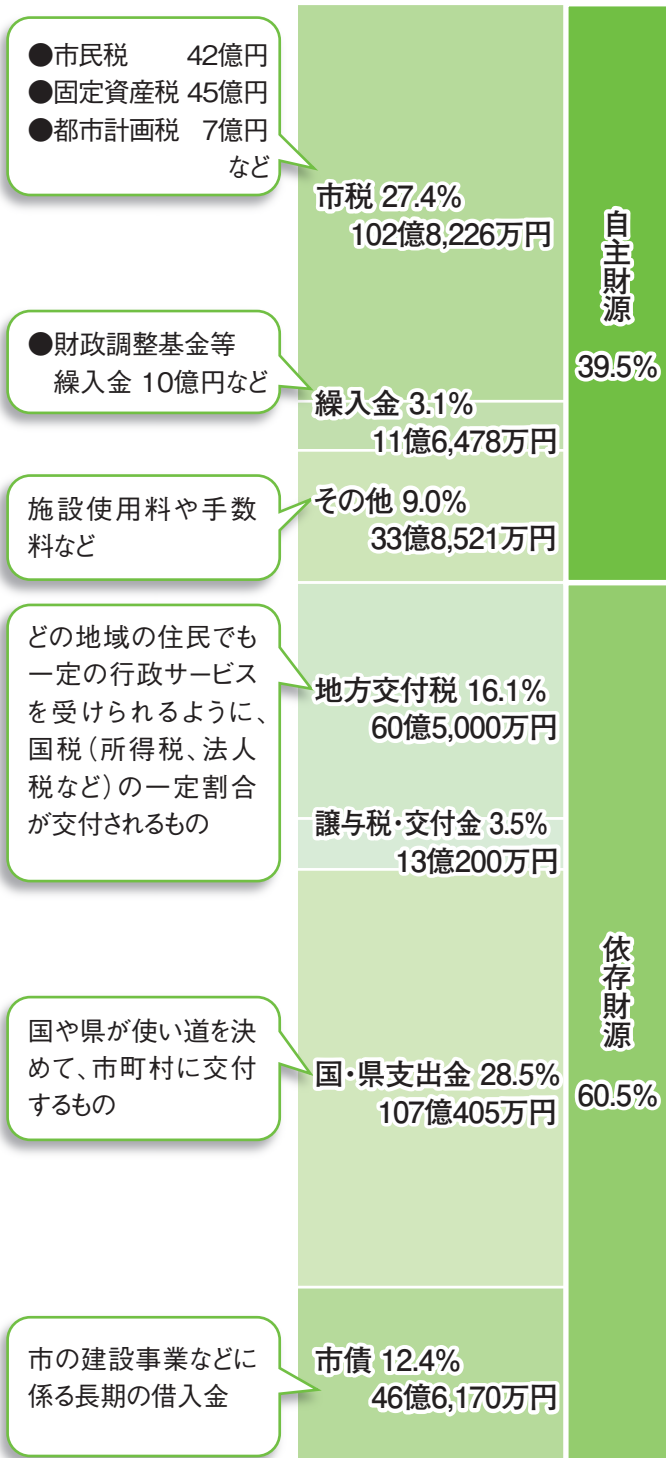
●市民税　42億円
●固定資産税 45億円
●都市計画税　7億円
など

市税 27.4%
102億8,226万円

●財政調整基金等
繰入金 10億円など

繰入金 3.1%
11億6,478万円

施設使用料や手数料など

その他 9.0%
33億8,521万円

自主財源

39.5%

どの地域の住民でも一定の行政サービスを受けられるように、国税（所得税、法人税など）の一定割合が交付されるもの

地方交付税 16.1%
60億5,000万円

譲与税・交付金 3.5%
13億200万円

国や県が使い道を決めて、市町村に交付するもの

国・県支出金 28.5%
107億405万円

依存財源

60.5%

市の建設事業などに係る長期の借入金

市債 12.4%
46億6,170万円